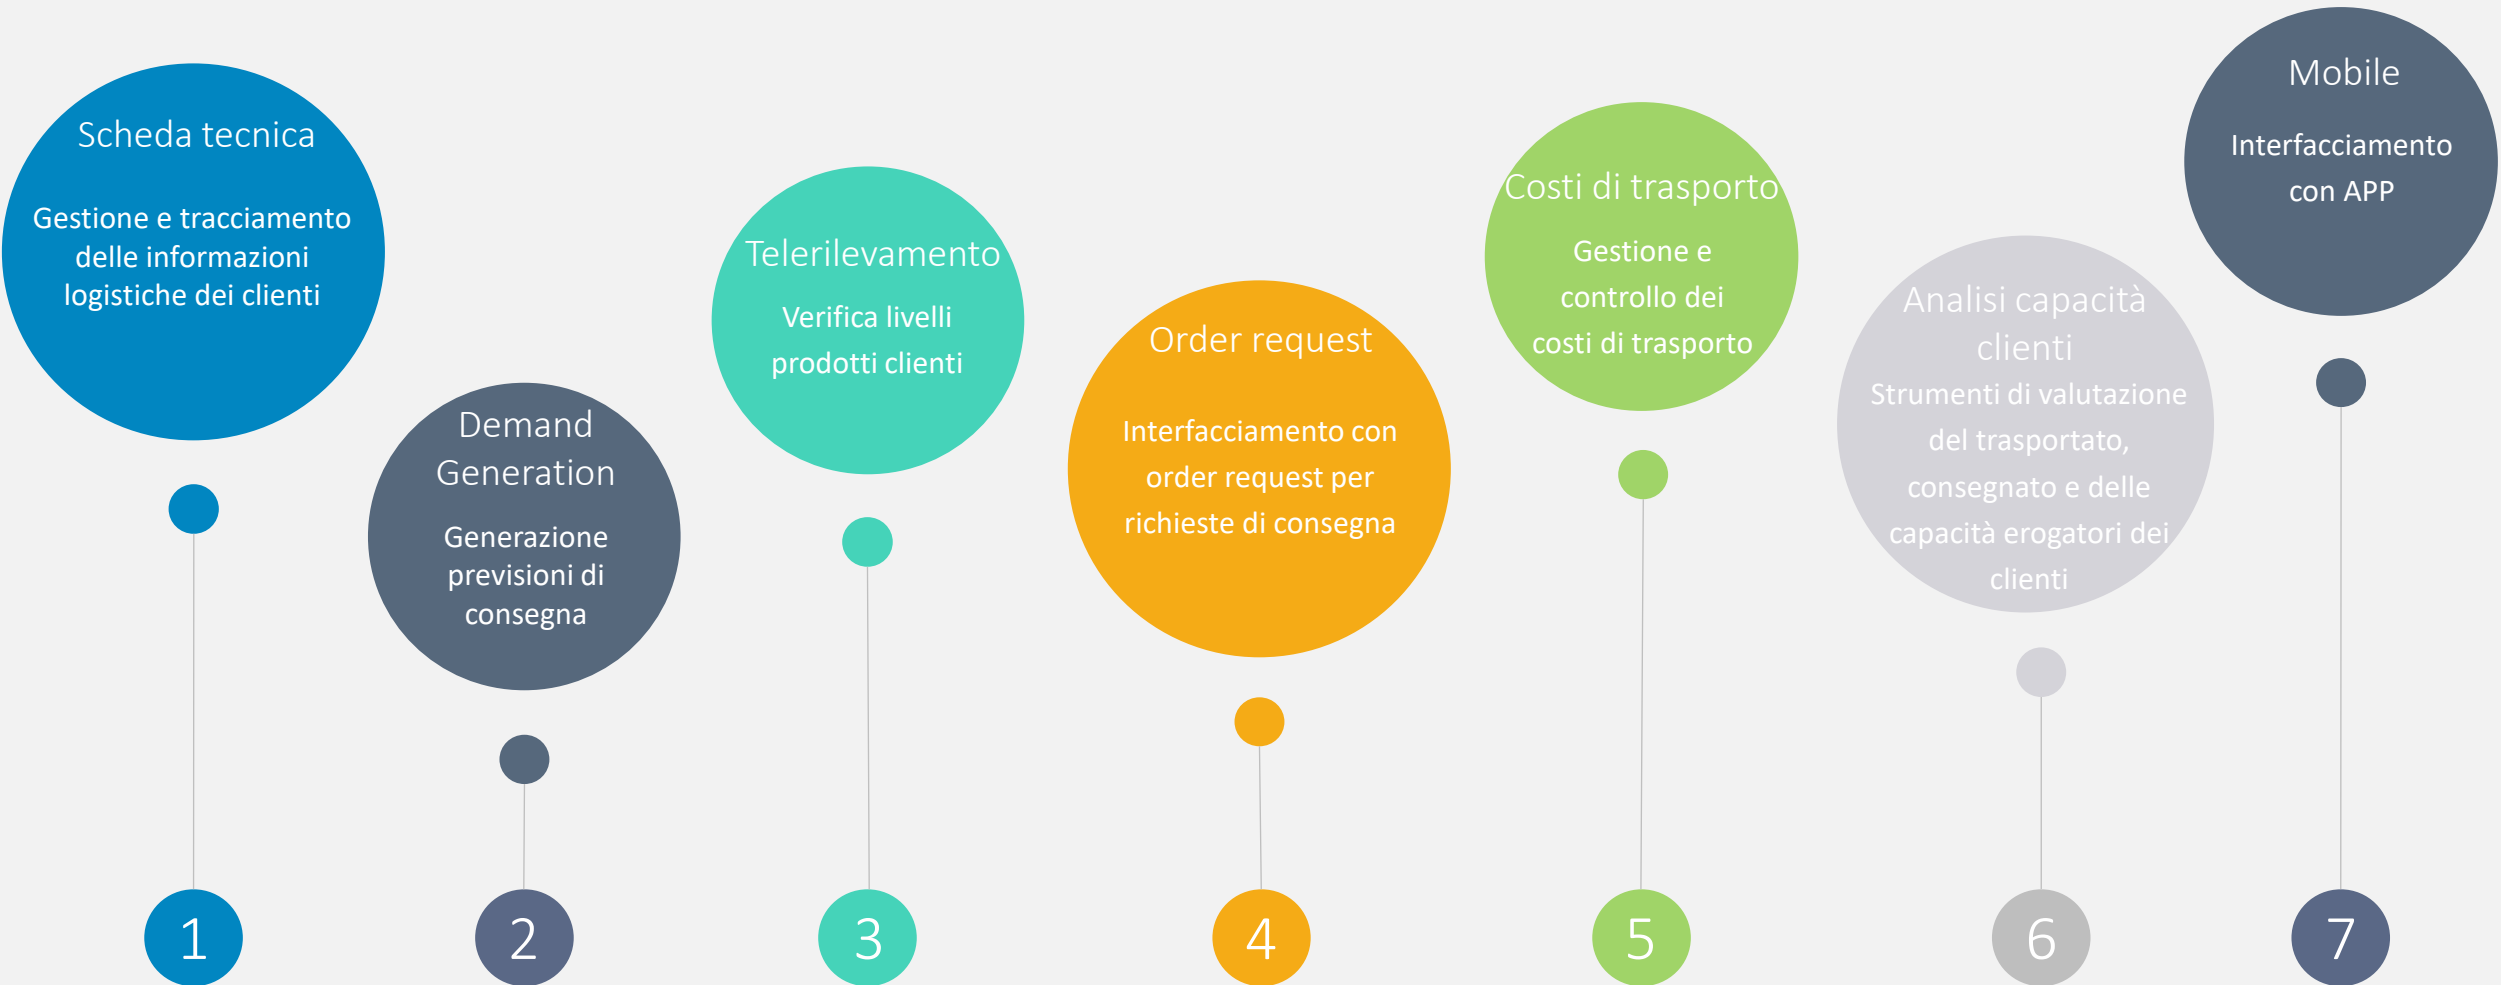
Scheda tecnica

Gestione e tracciamento delle informazioni logistiche dei clienti

Demand Generation

Generazione previsioni di consegna

Telerilevamento

Verifica livelli prodotti clienti

Order request

Interfacciamento con order request per richieste di consegna

Costi di trasporto

Gestione e controllo dei costi di trasporto

Analisi capacità clienti

Strumenti di valutazione del trasportato, consegnato e delle capacità erogatori dei clienti

Mobile

Interfacciamento con APP

1

2

3

4

5

6

7